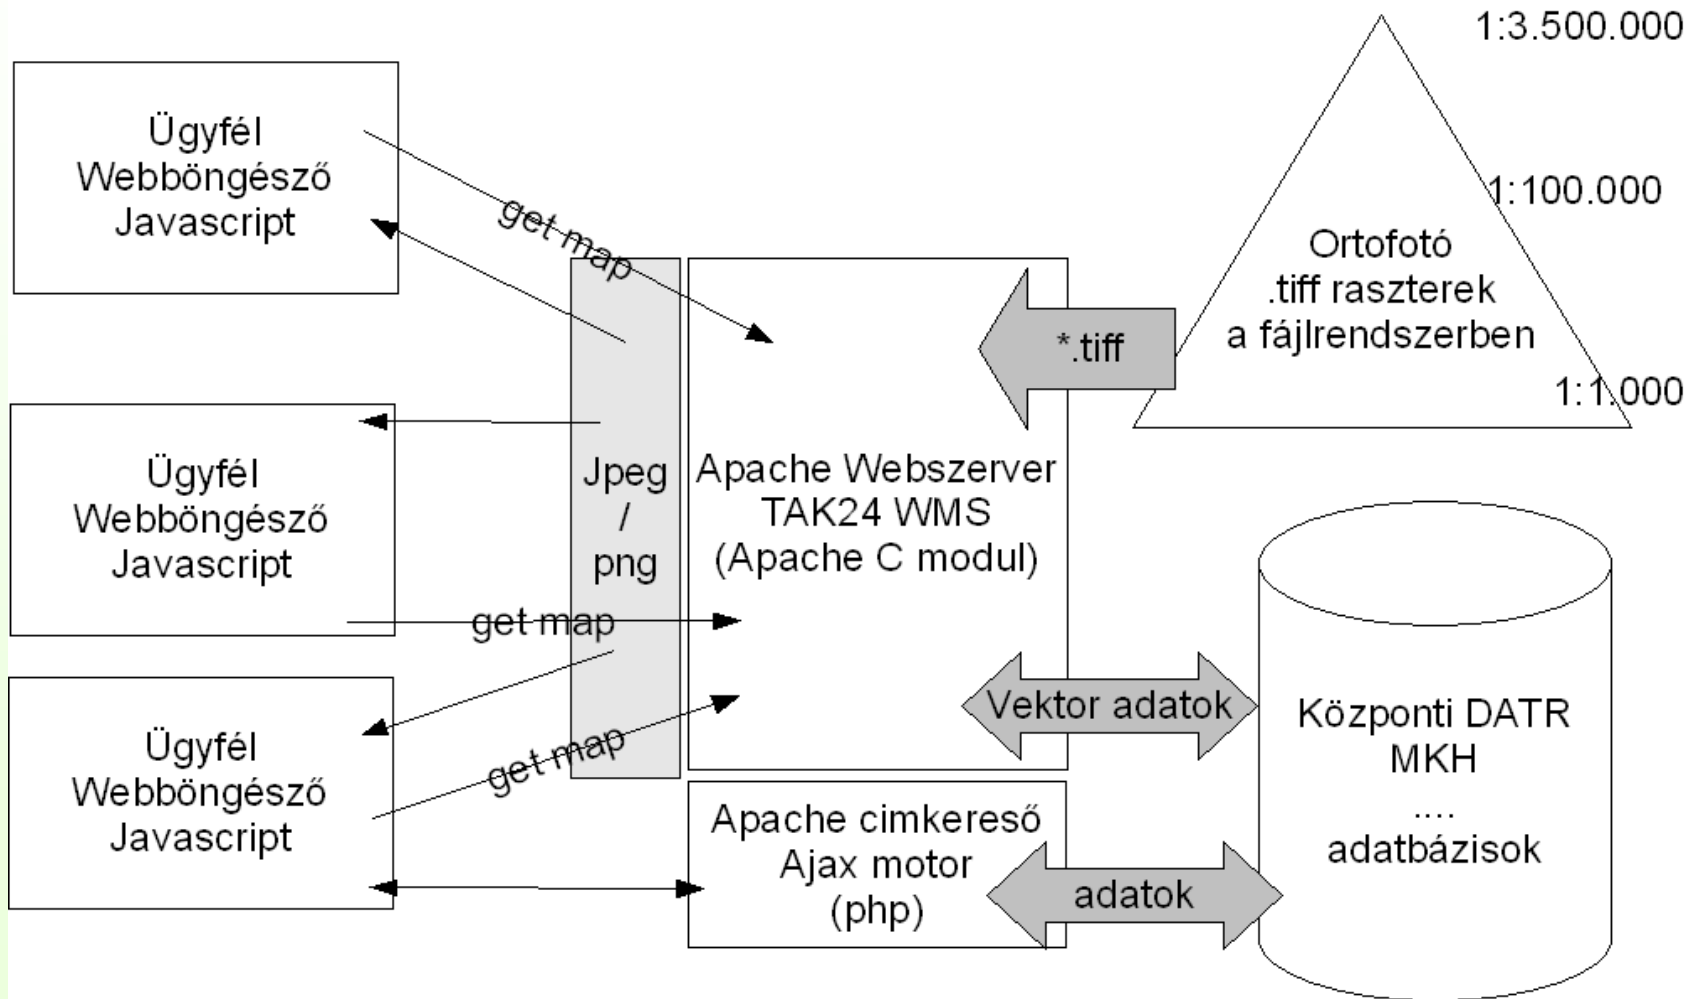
Ügyfél
Webböngésző
Javascript

get map

1:3.500.000

1:100.000

Ortofotó
.tiff raszterek
a fájlrendszerben

1:1.000

*.tiff

Ügyfél
Webböngésző
Javascript

Jpeg
/
png

Apache Webszerver
TAK24 WMS
(Apache C modul)

get map

Vektor adatok

Ügyfél
Webböngésző
Javascript

get map

Központi DATR
MKH
....
adatbázisok

Apache cimkereső
Ajax motor
(php)

adatok